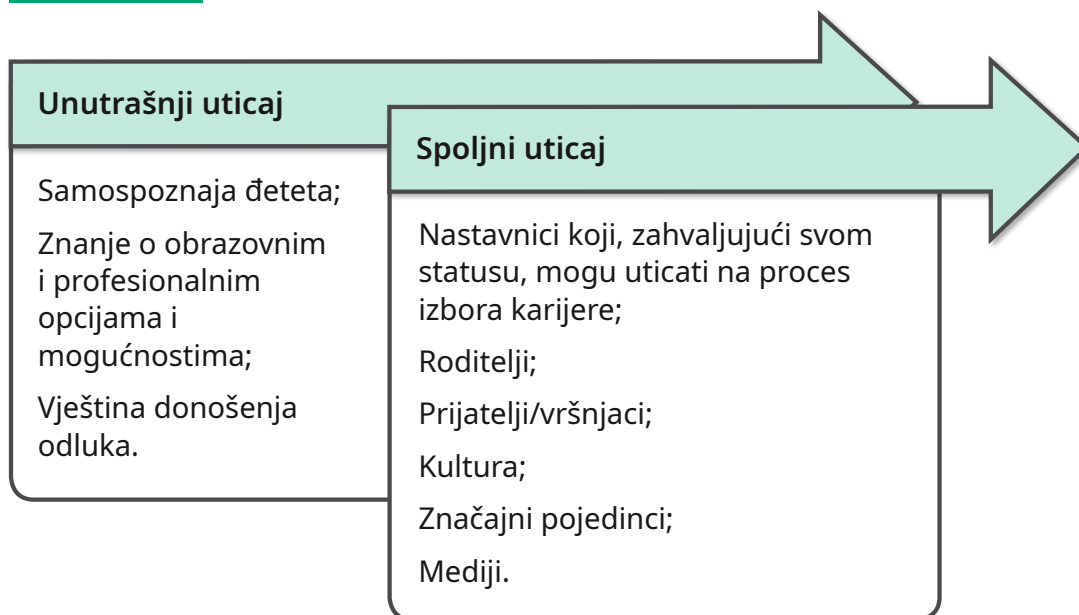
Unutrašnji uticaj

Samospoznaja đeteta;

Znanje o obrazovnim i profesionalnim opcijama i mogućnostima;

Vještina donošenja odluka.

Spoljni uticaj

Nastavnici koji, zahvaljujući svom statusu, mogu uticati na proces izbora karijere;

Roditelji;

Prijatelji/vršnjaci;

Kultura;

Značajni pojedinci;

Mediji.